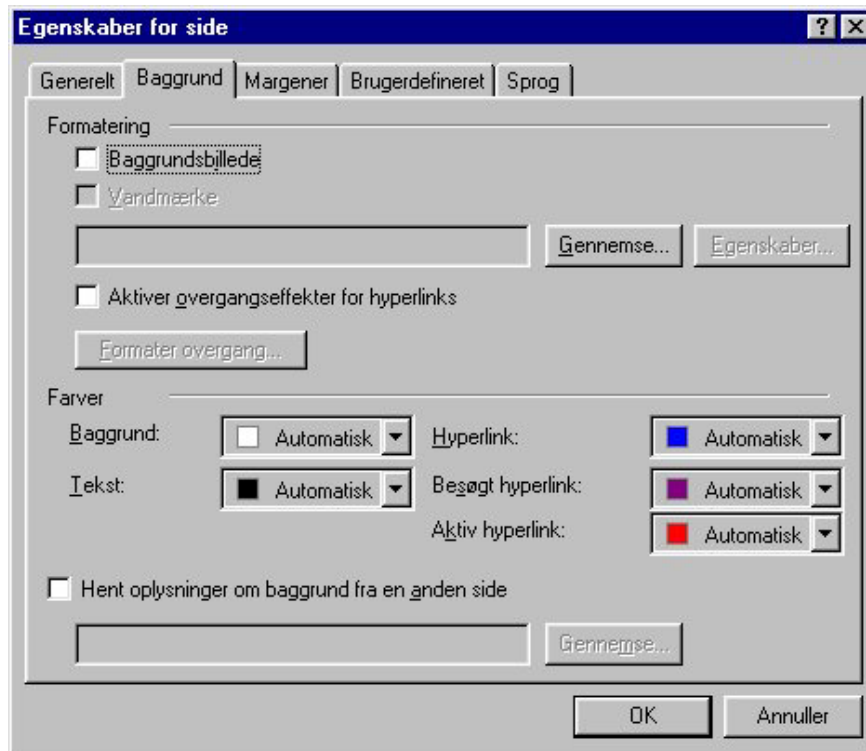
Egenskaber for side

? X

Generelt | Baggrund | Margener | Brugerdefineret | Sprog

Formatering

Baggrundsbillede

Vandmærke

Gennemse...

Egenskaber...

Aktiver overgangseffekter for hyperlinks

Formater overgang...

Farver

Baggrund: Automatisk

Tekst: Automatisk

Hyperlink: Automatisk

Besøgt hyperlink: Automatisk

Aktiv hyperlink: Automatisk

Hent oplysninger om baggrund fra en anden side

Gennemse...

OK

Annuller